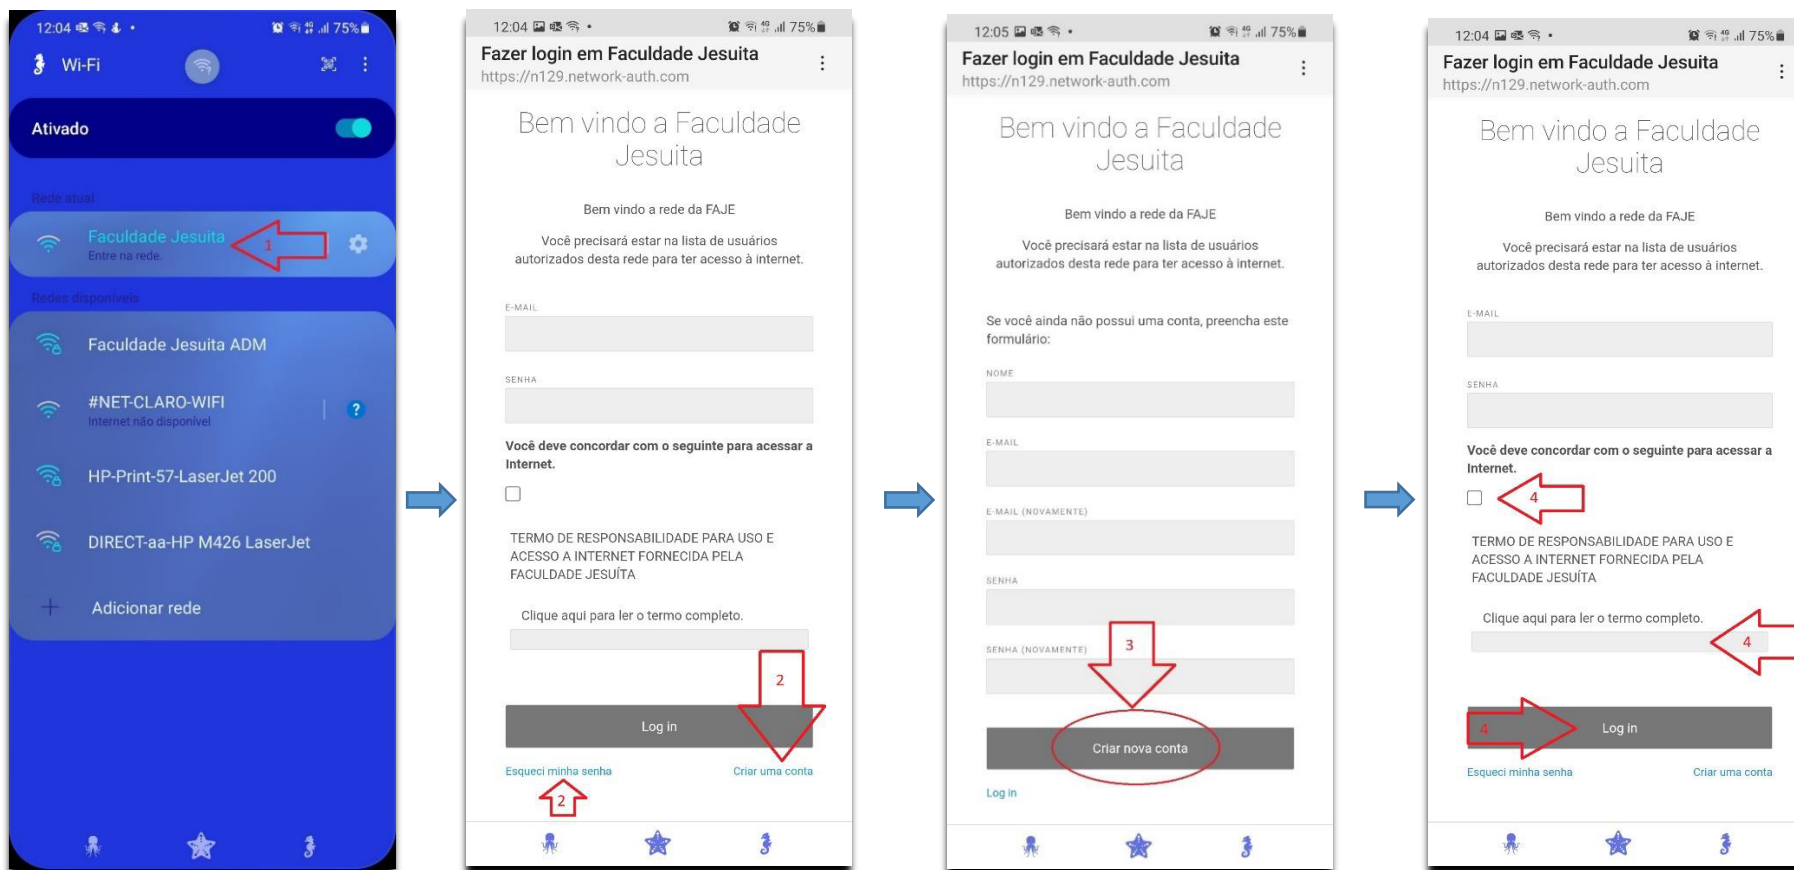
12:04 75%

Wi-Fi

Ativado

Rede atual

Faculdade Jesuita
Entre na rede.

1

Redes disponíveis

Faculdade Jesuita ADM

#NET-CLARO-WIFI
Internet não disponível

HP-Print-57-LaserJet 200

DIRECT-aa-HP M426 LaserJet

Adicionar rede

12:04 75%

Fazer login em Faculdade Jesuita
https://n129.network-auth.com

Bem vindo a Faculdade Jesuita

Bem vindo a rede da FAJE

Você precisará estar na lista de usuários autorizados desta rede para ter acesso à internet.

E-MAIL

SENHA

Você deve concordar com o seguinte para acessar a Internet.

TERMO DE RESPONSABILIDADE PARA USO E ACESSO A INTERNET FORNECIDA PELA FACULDADE JESUÍTA

Clique aqui para ler o termo completo.

2

Log in

Esqueci minha senha

Criar uma conta

2

12:05 75%

Fazer login em Faculdade Jesuita
https://n129.network-auth.com

Bem vindo a Faculdade Jesuita

Bem vindo a rede da FAJE

Você precisará estar na lista de usuários autorizados desta rede para ter acesso à internet.

Se você ainda não possui uma conta, preencha este formulário:

NOME

E-MAIL

E-MAIL (NOVAMENTE)

SENHA

SENHA (NOVAMENTE)

3

Criar nova conta

Log in

12:04 75%

Fazer login em Faculdade Jesuita
https://n129.network-auth.com

Bem vindo a Faculdade Jesuita

Bem vindo a rede da FAJE

Você precisará estar na lista de usuários autorizados desta rede para ter acesso à internet.

E-MAIL

SENHA

Você deve concordar com o seguinte para acessar a Internet.

4

TERMO DE RESPONSABILIDADE PARA USO E ACESSO A INTERNET FORNECIDA PELA FACULDADE JESUÍTA

Clique aqui para ler o termo completo.

4

4

Log in

Esqueci minha senha

Criar uma conta